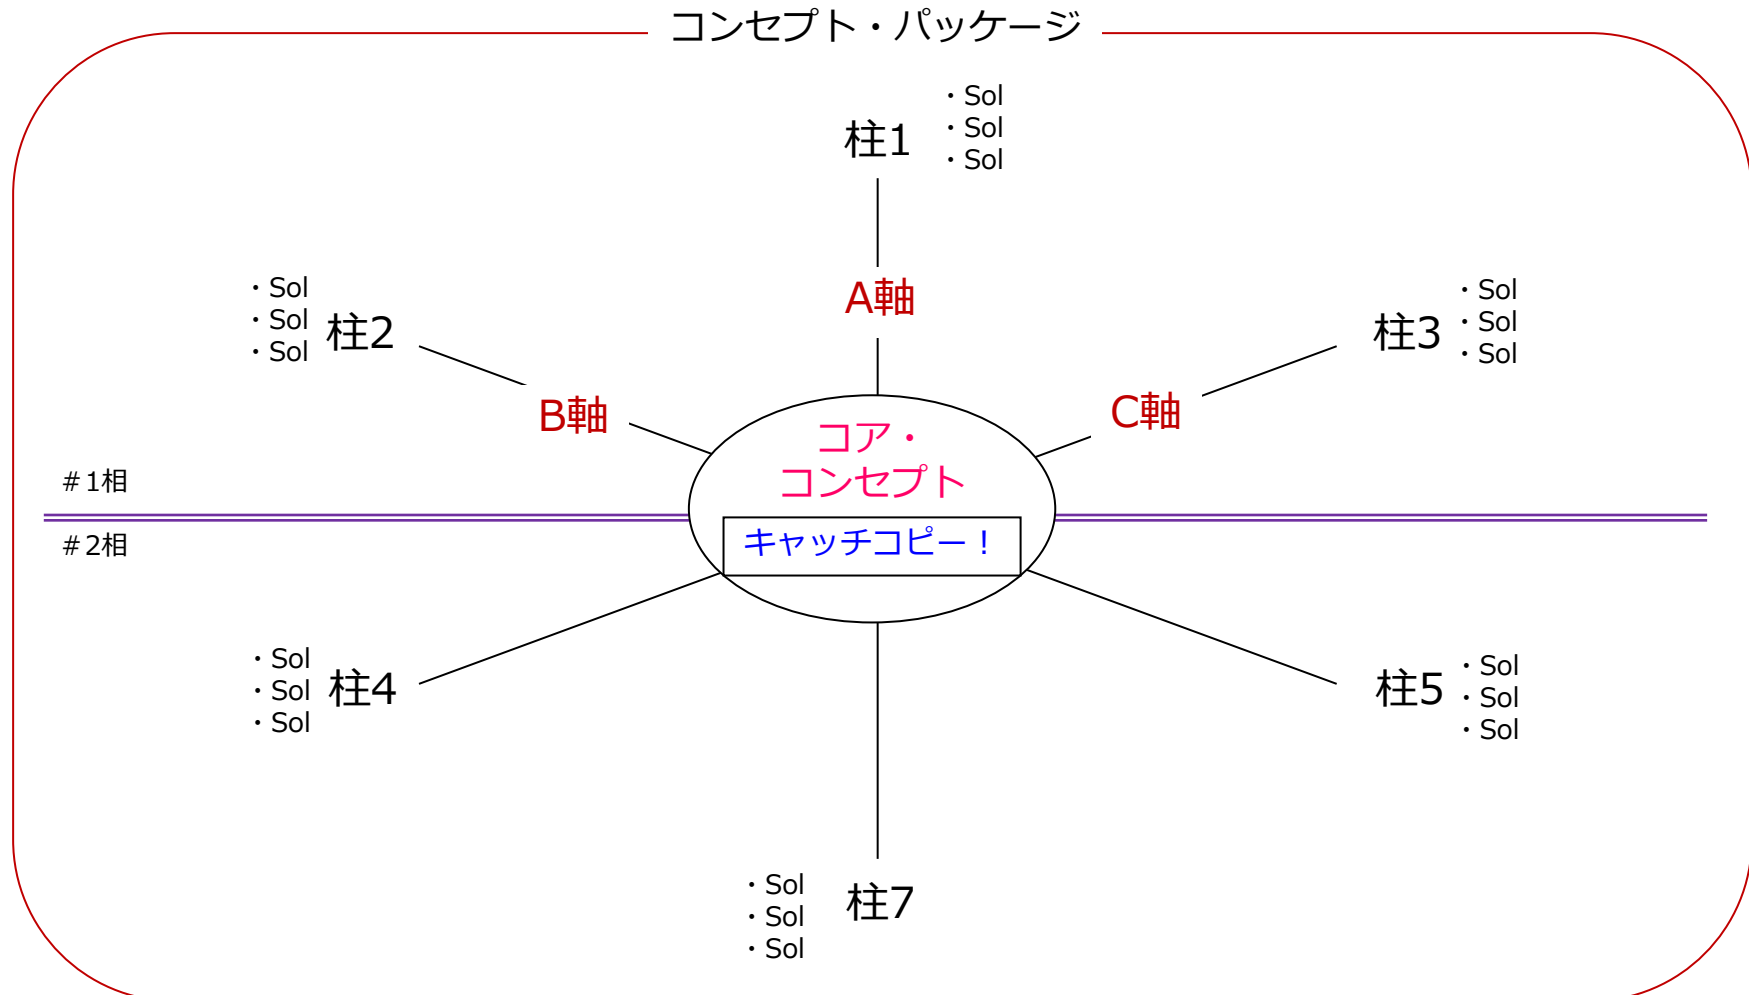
コンセプト・パッケージ

柱1
・Sol
・Sol
・Sol

A軸

・Sol
・Sol
・Sol
柱2

柱3
・Sol
・Sol
・Sol

B軸

C軸

コア・
コンセプト

キャッチコピー！

＃1相

＃2相

・Sol
・Sol
・Sol
柱4

柱5
・Sol
・Sol
・Sol

・Sol
・Sol
・Sol
柱7